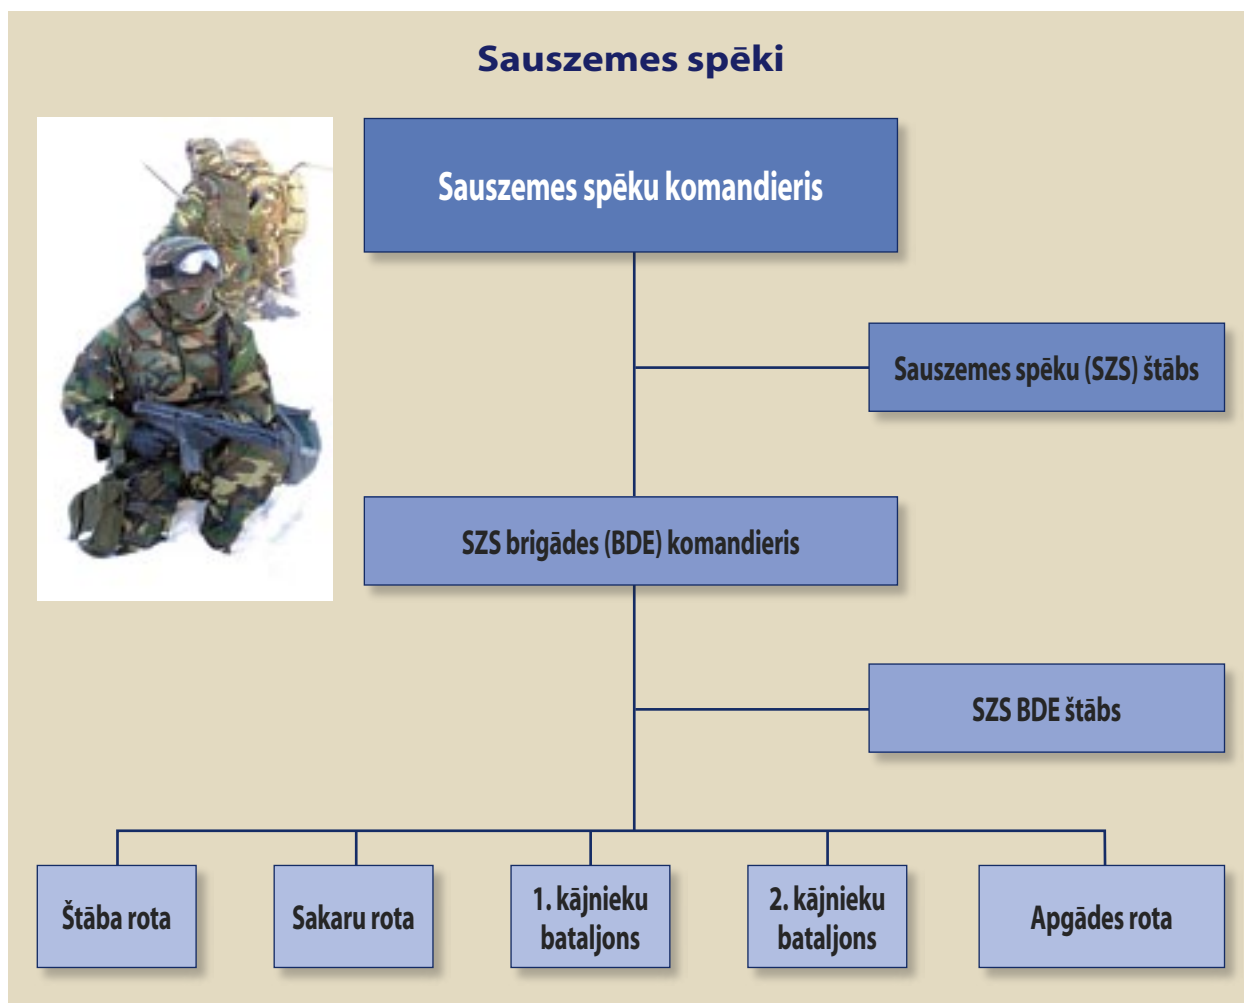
Sauszemes spēki

Sauszemes spēku komandieris

Sauszemes spēku (SZS) štābs

SZS brigādes (BDE) komandieris

SZS BDE štābs

Štāba rota

Sakaru rota

1. kājnieku bataljons

2. kājnieku bataljons

Apgādes rota